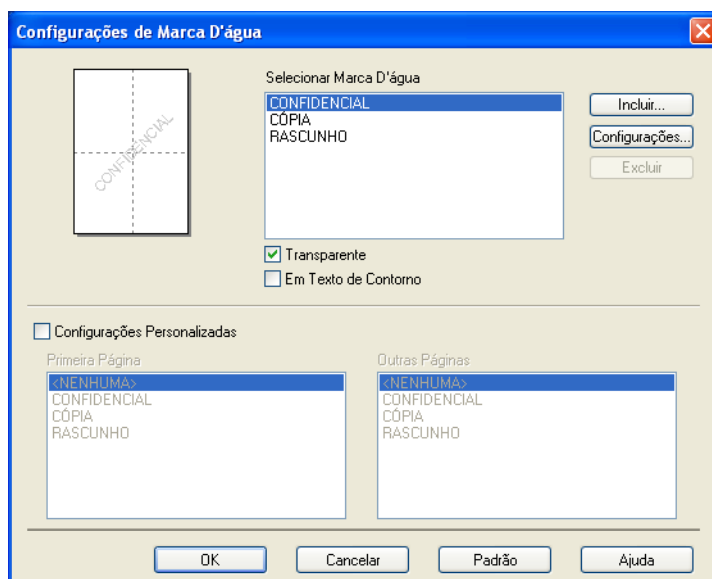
Configurações de Marca D'água

CONFIDENCIAL

Selecionar Marca D'água

CONFIDENCIAL
CÓPIA
RASCUNHO

Incluir...
Configurações...
Excluir

Transparente
Em Texto de Contorno

Configurações Personalizadas

Primeira Página
<NENHUMA>
CONFIDENCIAL
CÓPIA
RASCUNHO

Outras Páginas
<NENHUMA>
CONFIDENCIAL
CÓPIA
RASCUNHO

OK
Cancelar
Padrão
Ajuda